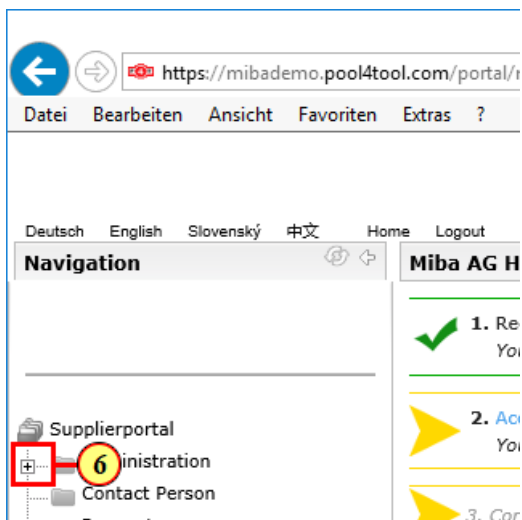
https://mibademo.pool4tool.com/portal/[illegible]

Datei Bearbeiten Ansicht Favoriten Extras ?

Deutsch English Slovenský 中文 Home Logout

Navigation

Miba AG H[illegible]

1. Re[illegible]
You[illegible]

2. Acc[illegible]
You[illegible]

3. Co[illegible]

Supplierportal

6

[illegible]inistration

Contact Person